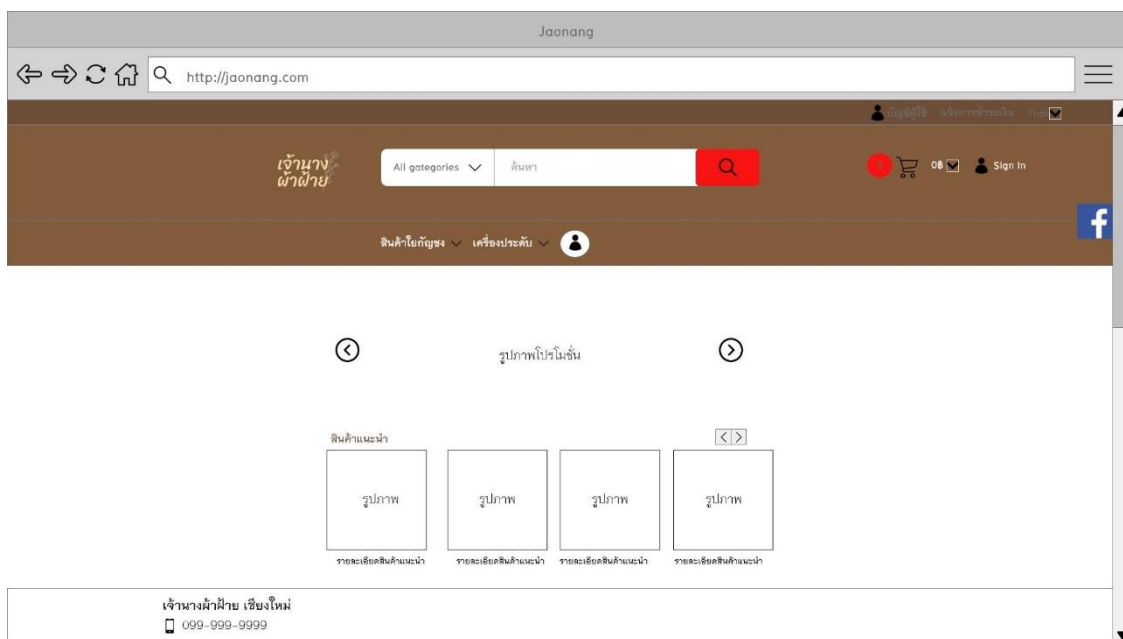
Jaonang

http://jaonang.com

บัญชีผู้ใช้ แจ้งการชำระเงิน Thai

เจ้านาง ผ้าฝ้าย

All gategories

ค้นหา

0 0฿ Sign In

f

สินค้าใยกัญชง เครื่องประดับ

รูปภาพโปรโมชั่น

สินค้าแนะนำ

รูปภาพ

รายละเอียดสินค้าแนะนำ

รูปภาพ

รายละเอียดสินค้าแนะนำ

รูปภาพ

รายละเอียดสินค้าแนะนำ

รูปภาพ

รายละเอียดสินค้าแนะนำ

เจ้านางผ้าฝ้าย เชียงใหม่

099-999-9999